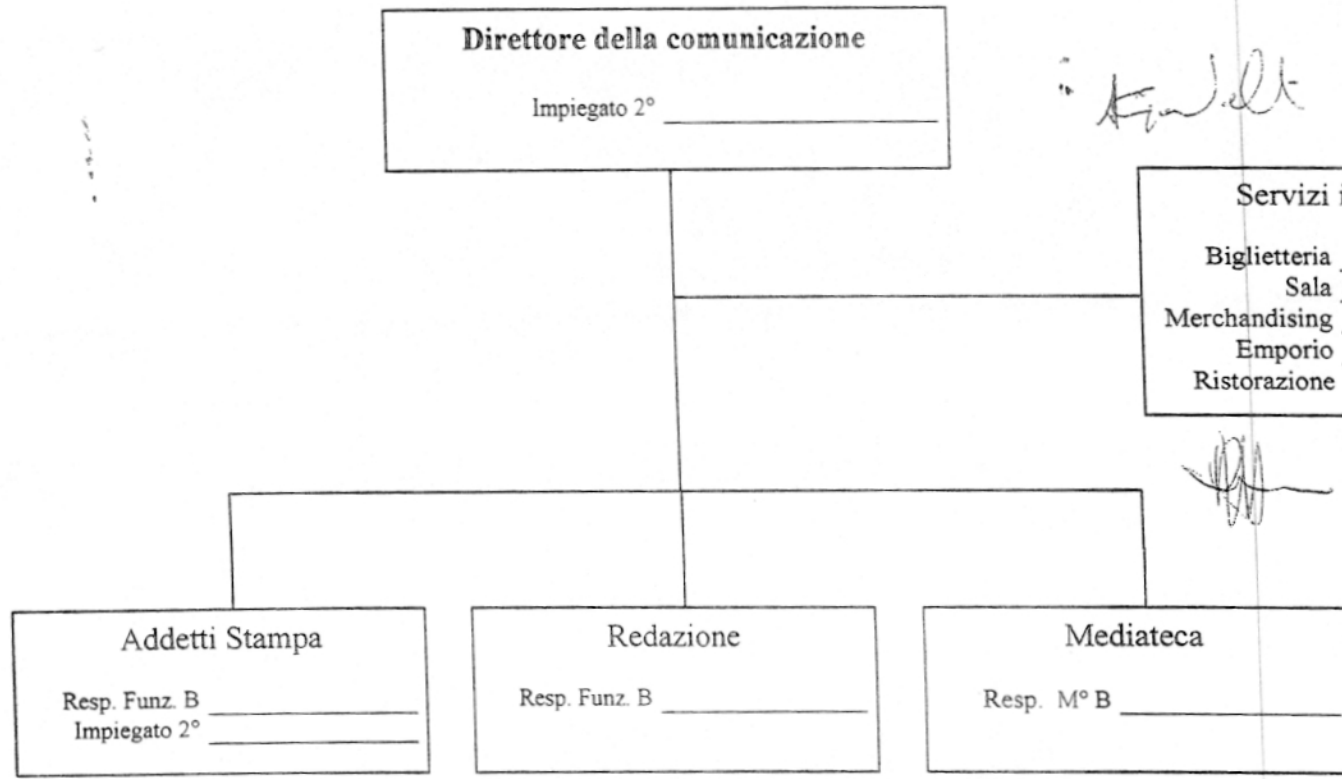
Direttore della comunicazione

Impiegato 2° ____________

Servizi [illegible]

Biglietteria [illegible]
Sala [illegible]
Merchandising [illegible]
Emporio
Ristorazione

Addetti Stampa

Resp. Funz. B ____________
Impiegato 2° ____________

Redazione

Resp. Funz. B ____________

Mediateca

Resp. M° B ____________